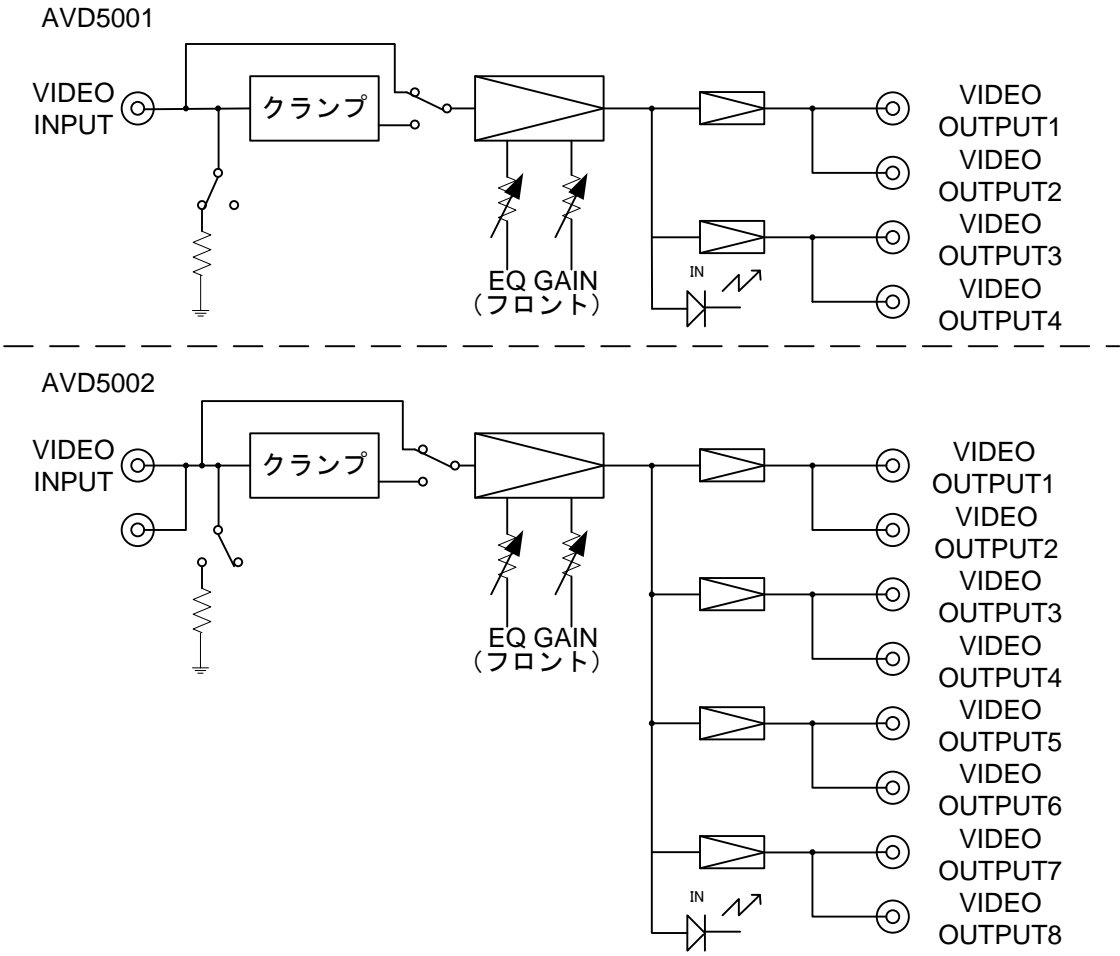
AVD5001

VIDEO INPUT

クランプ

EQ GAIN
（フロント）

IN

VIDEO OUTPUT1
VIDEO OUTPUT2
VIDEO OUTPUT3
VIDEO OUTPUT4

AVD5002

VIDEO INPUT

クランプ

EQ GAIN
（フロント）

IN

VIDEO OUTPUT1
VIDEO OUTPUT2
VIDEO OUTPUT3
VIDEO OUTPUT4
VIDEO OUTPUT5
VIDEO OUTPUT6
VIDEO OUTPUT7
VIDEO OUTPUT8